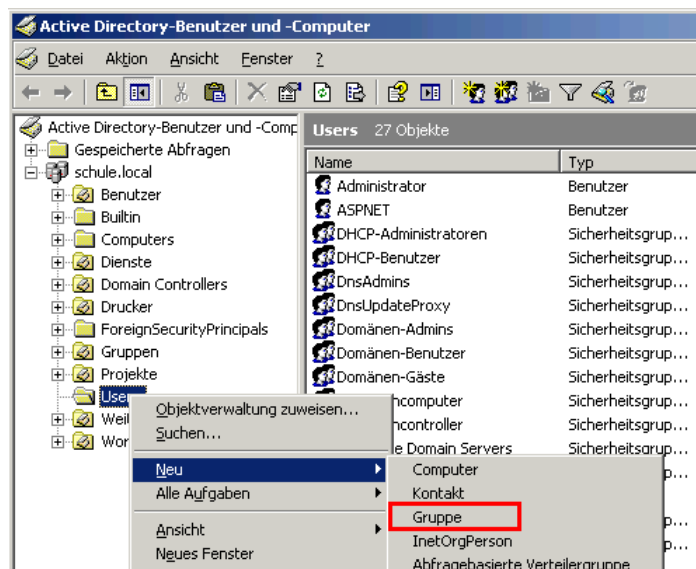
Active Directory-Benutzer und -Computer

Datei Aktion Ansicht Fenster ?

Active Directory-Benutzer und -Comp
Gespeicherte Abfragen
schule.local
Benutzer
Builtin
Computers
Dienste
Domain Controllers
Drucker
ForeignSecurityPrincipals
Gruppen
Projekte
Users
Weil
Wor

Users 27 Objekte

| Name | Typ |
|---|---|
| Administrator | Benutzer |
| ASPNET | Benutzer |
| DHCP-Administratoren | Sicherheitsgrup... |
| DHCP-Benutzer | Sicherheitsgrup... |
| DnsAdmins | Sicherheitsgrup... |
| DnsUpdateProxy | Sicherheitsgrup... |
| Domänen-Admins | Sicherheitsgrup... |
| Domänen-Benutzer | Sicherheitsgrup... |
| Domänen-Gäste | Sicherheitsgrup... |
| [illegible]ncomputer | Sicherheitsgrup... |
| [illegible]ncontroller | Sicherheitsgrup... |
| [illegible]e Domain Servers | Sicherheitsgrup... |

Objektverwaltung zuweisen...
Suchen...
Neu
Alle Aufgaben
Ansicht
Neues Fenster

Computer
Kontakt
Gruppe
InetOrgPerson
Abfragebasierte Verteilergruppe